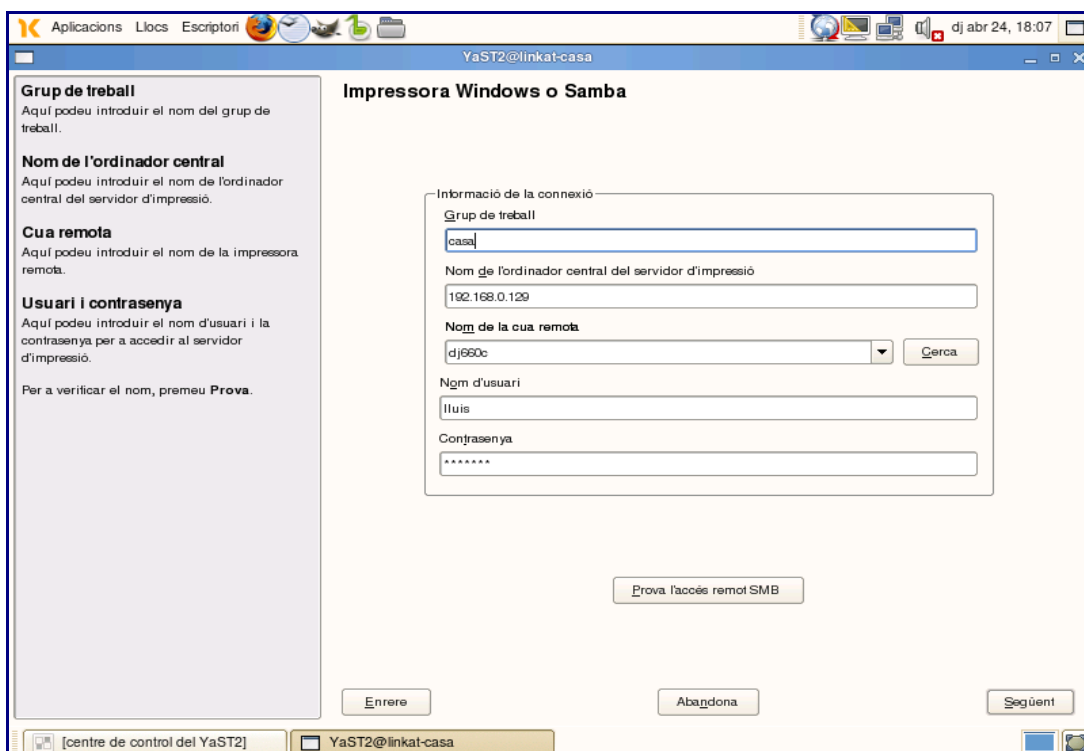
Aplicacions Llocs Escriptori

dj abr 24, 18:07

YaST2@linkat-casa

**Grup de treball**
Aquí podeu introduir el nom del grup de treball.

**Nom de l'ordinador central**
Aquí podeu introduir el nom de l'ordinador central del servidor d'impressió.

**Cua remota**
Aquí podeu introduir el nom de la impressora remota.

**Usuari i contrasenya**
Aquí podeu introduir el nom d'usuari i la contrasenya per a accedir al servidor d'impressió.

Per a verificar el nom, premeu **Prova**.

Impressora Windows o Samba

Informació de la connexió

Grup de treball

casa

Nom de l'ordinador central del servidor d'impressió

192.168.0.129

Nom de la cua remota

dj660c

Cerca

Nom d'usuari

lluis

Contrasenya

*******

Prova l'accés remot SMB

Enrere

Abandona

Següent

[centre de control del YaST2]

YaST2@linkat-casa